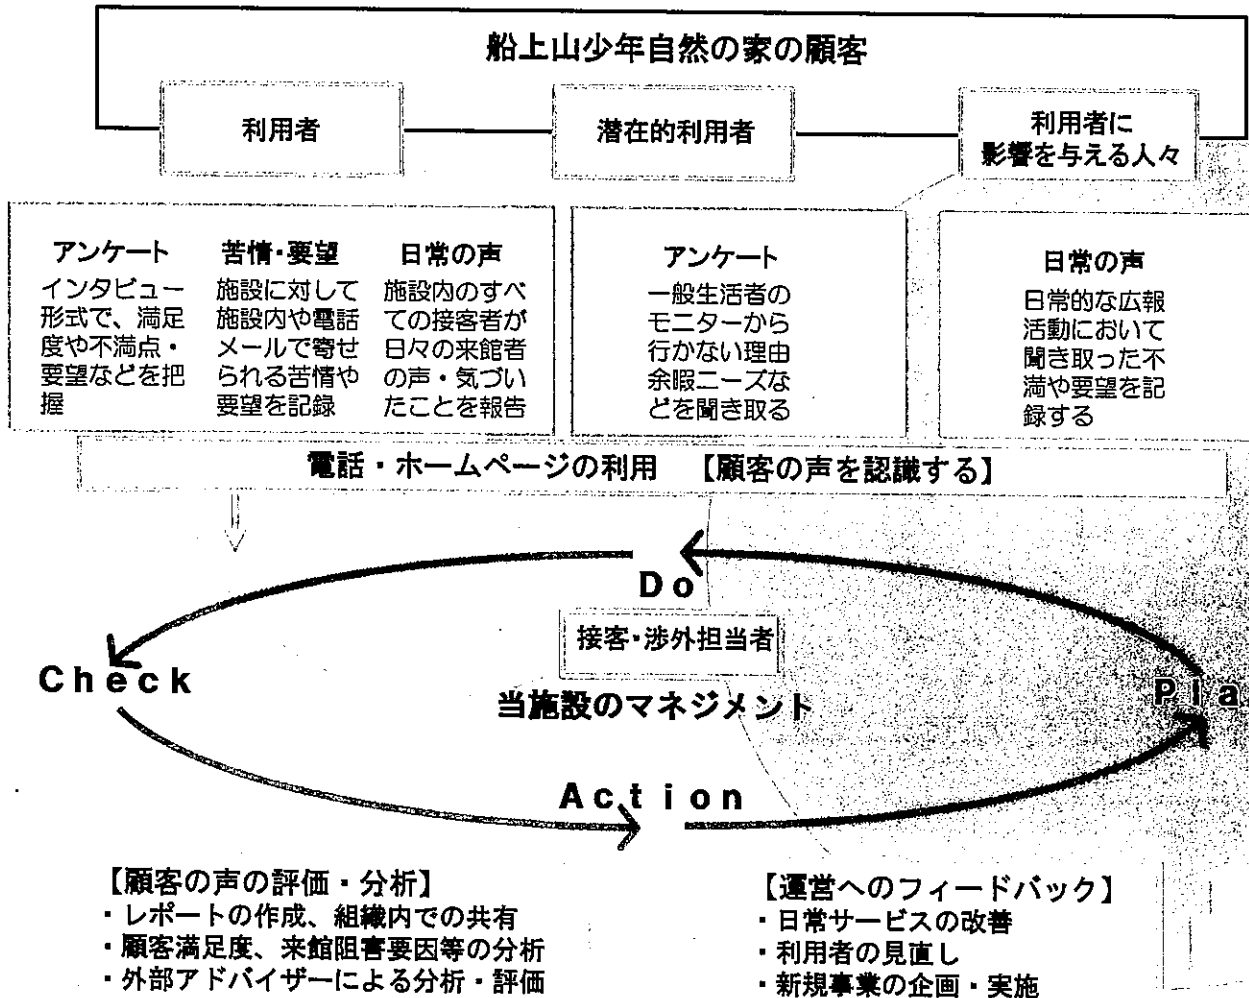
船上山少年自然の家の顧客

利用者

潜在的利用者

利用者に影響を与える人々

アンケート
インタビュー形式で、満足度や不満点・要望などを把握

苦情・要望
施設に対して施設内や電話メールで寄せられる苦情や要望を記録

日常の声
施設内のすべての接客者が日々の来館者の声・気づいたことを報告

アンケート
一般生活者のモニターから行かない理由余暇ニーズなどを聞き取る

日常の声
日常的な広報活動において聞き取った不満や要望を記録する

電話・ホームページの利用　【顧客の声を認識する】

Do

接客・渉外担当者

Check

当施設のマネジメント

Pla

Action

【顧客の声の評価・分析】
・レポートの作成、組織内での共有
・顧客満足度、来館阻害要因等の分析
・外部アドバイザーによる分析・評価

【運営へのフィードバック】
・日常サービスの改善
・利用者の見直し
・新規事業の企画・実施